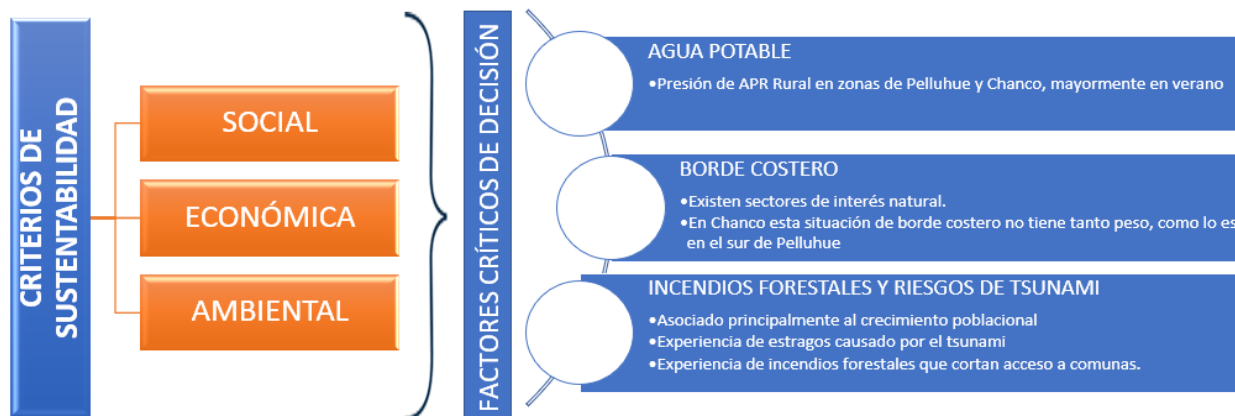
CRITERIOS DE SUSTENTABILIDAD

SOCIAL

ECONÓMICA

AMBIENTAL

FACTORES CRÍTICOS DE DECISIÓN

AGUA POTABLE

•Presión de APR Rural en zonas de Pelluhue y Chanco, mayormente en verano

BORDE COSTERO

•Existen sectores de interés natural.
•En Chanco esta situación de borde costero no tiene tanto peso, como lo es en el sur de Pelluhue

INCENDIOS FORESTALES Y RIESGOS DE TSUNAMI

•Asociado principalmente al crecimiento poblacional
•Experiencia de estragos causado por el tsunami
•Experiencia de incendios forestales que cortan acceso a comunas.